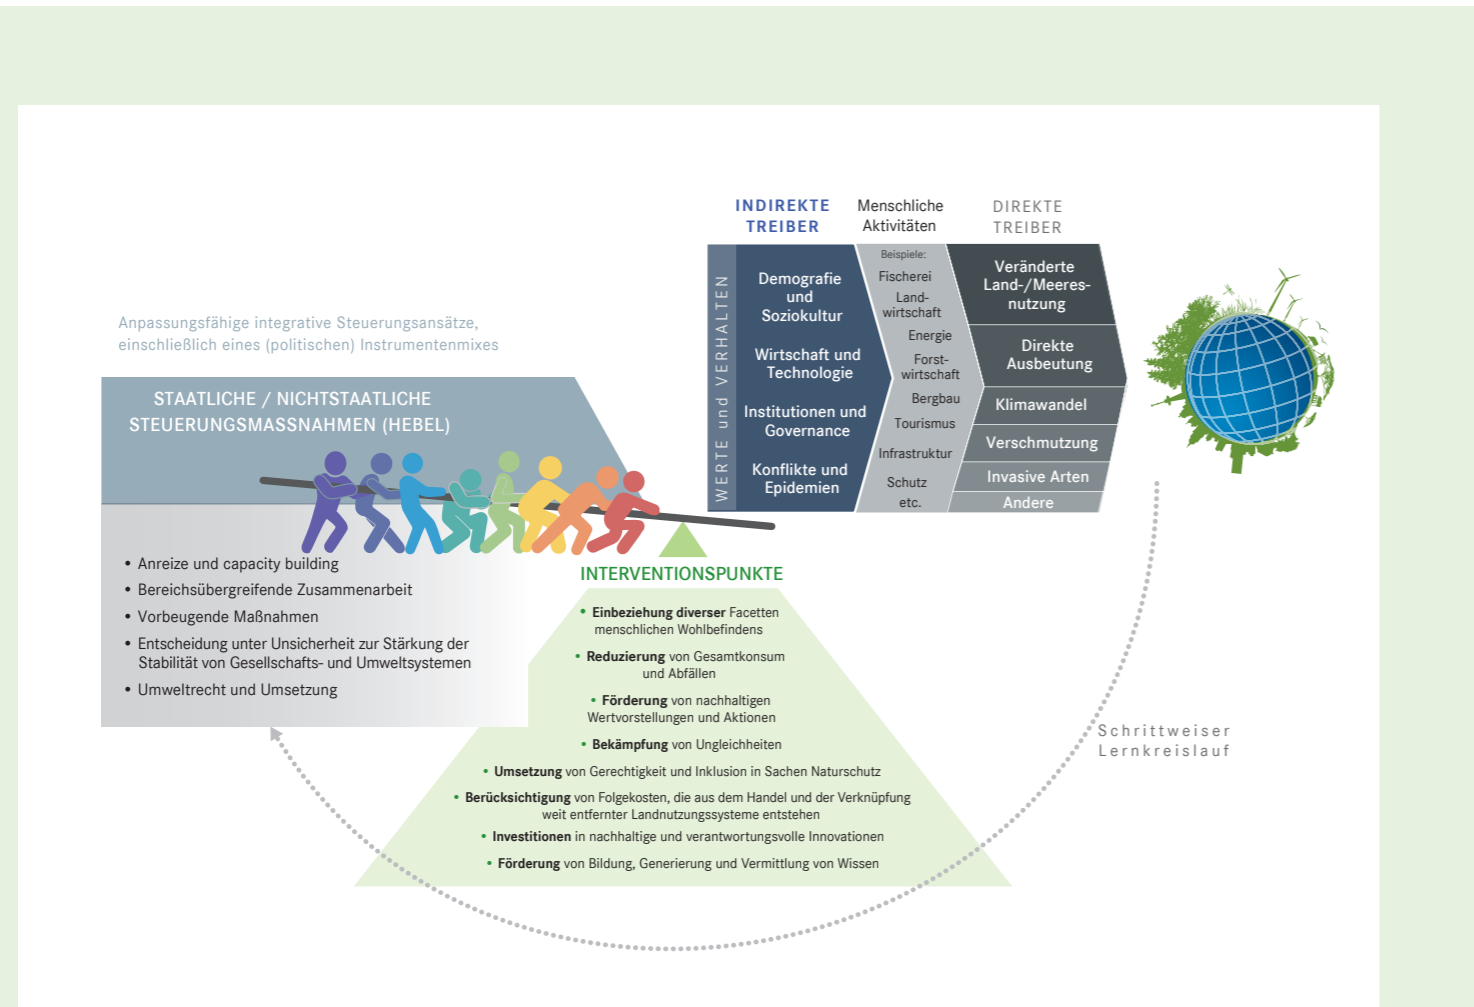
INDIREKTE TREIBER

Menschliche Aktivitäten

DIREKTE TREIBER

WERTE und VERHALTEN

Demografie und Soziokultur

Wirtschaft und Technologie

Institutionen und Governance

Konflikte und Epidemien

Beispiele:
Fischerei
Landwirtschaft
Energie
Forstwirtschaft
Bergbau
Tourismus
Infrastruktur
Schutz
etc.

Veränderte Land-/Meeresnutzung

Direkte Ausbeutung

Klimawandel

Verschmutzung

Invasive Arten

Andere

Anpassungsfähige integrative Steuerungsansätze, einschließlich eines (politischen) Instrumentenmixes

STAATLICHE / NICHTSTAATLICHE STEUERUNGSMASSNAHMEN (HEBEL)

• Anreize und capacity building
• Bereichsübergreifende Zusammenarbeit
• Vorbeugende Maßnahmen
• Entscheidung unter Unsicherheit zur Stärkung der Stabilität von Gesellschafts- und Umweltsystemen
• Umweltrecht und Umsetzung

INTERVENTIONSPUNKTE

• Einbeziehung diverser Facetten menschlichen Wohlbefindens
• Reduzierung von Gesamtkonsum und Abfällen
• Förderung von nachhaltigen Wertvorstellungen und Aktionen
• Bekämpfung von Ungleichheiten
• Umsetzung von Gerechtigkeit und Inklusion in Sachen Naturschutz
• Berücksichtigung von Folgekosten, die aus dem Handel und der Verknüpfung weit entfernter Landnutzungssysteme entstehen
• Investitionen in nachhaltige und verantwortungsvolle Innovationen
• Förderung von Bildung, Generierung und Vermittlung von Wissen

Schrittweiser Lernkreislauf